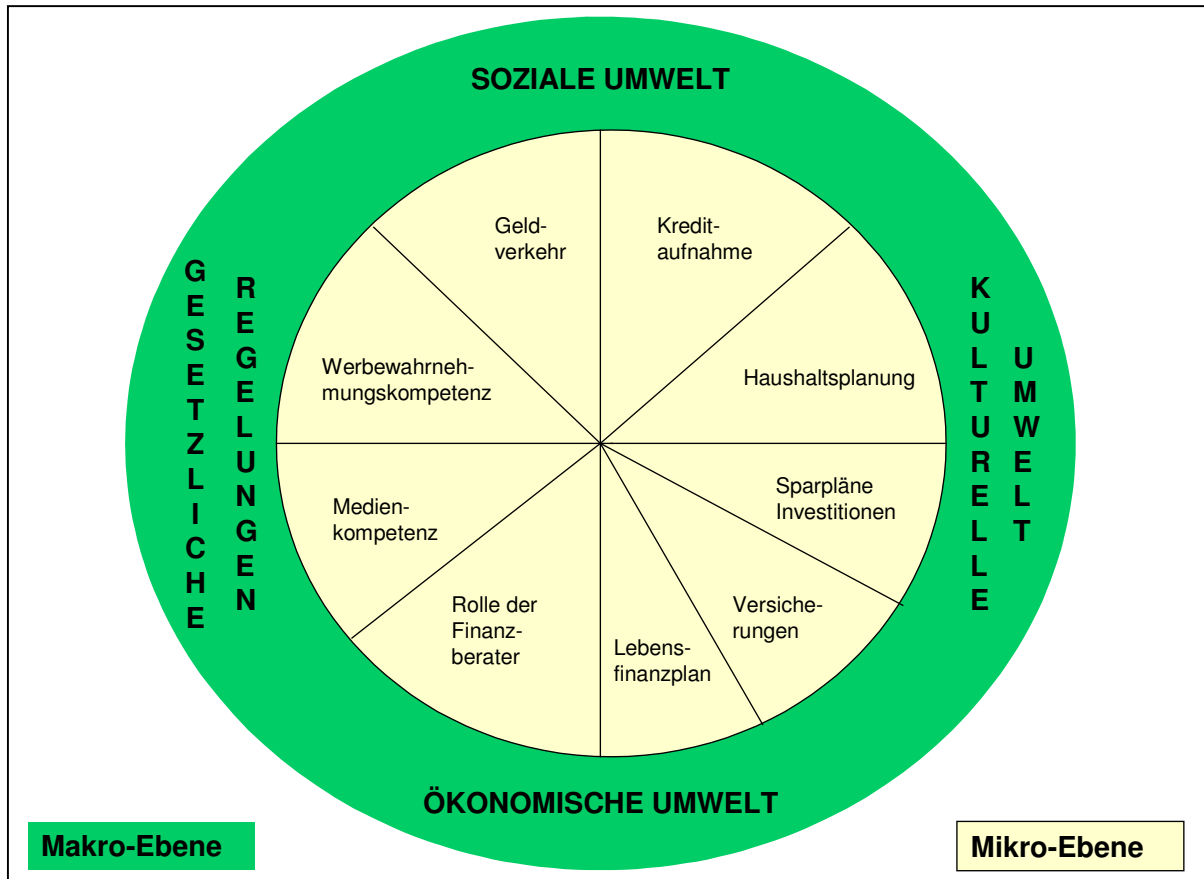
SOZIALE UMWELT

GESETZLICHE REGELUNGEN

KULTURELLE UMWELT

Geldverkehr

Kreditaufnahme

Werbewahrnehmungskompetenz

Haushaltsplanung

Medienkompetenz

Sparpläne Investitionen

Rolle der Finanzberater

Lebensfinanzplan

Versicherungen

ÖKONOMISCHE UMWELT

Makro-Ebene

Mikro-Ebene